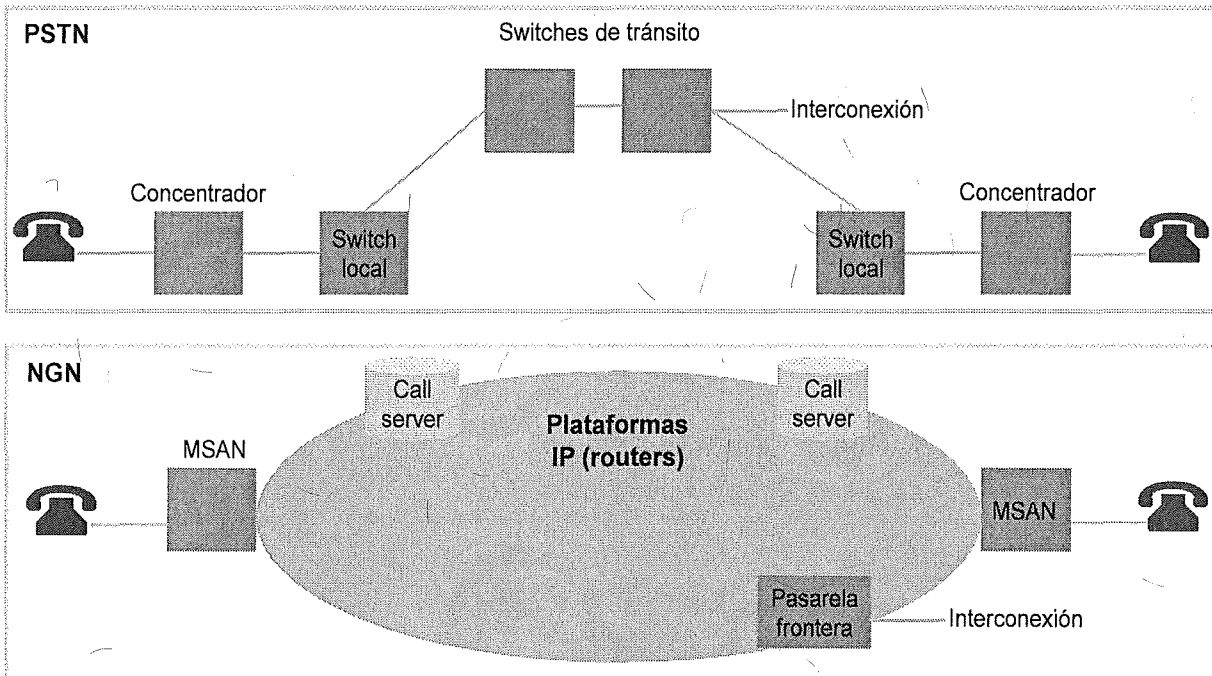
PSTN

Switches de tránsito

Interconexión

Concentrador

Switch local

Switch local

Concentrador

NGN

Call server

Call server

Plataformas IP (routers)

MSAN

MSAN

Pasarela frontera

Interconexión